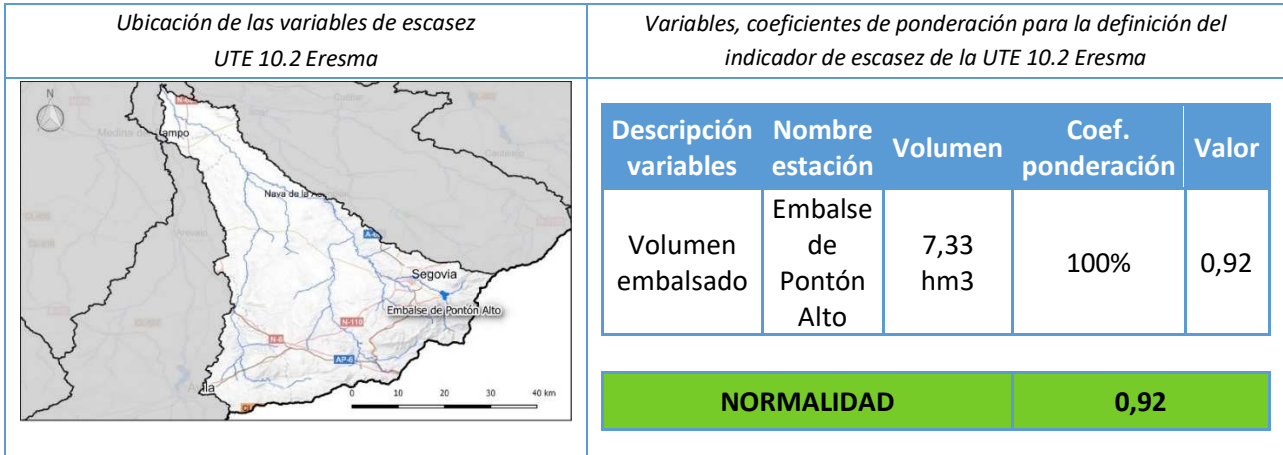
*Ubicación de las variables de escasez UTE 10.2 Eresma*

*Variables, coeficientes de ponderación para la definición del indicador de escasez de la UTE 10.2 Eresma*

N

Medina del Campo

Nava de la A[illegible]

A-6

Segovia

Embalse de Pontón Alto

N-110

N-6

AP-6

Ávila

0 10 20 30 40 km

| Descripción variables | Nombre estación | Volumen | Coef. ponderación | Valor |
|---|---|---|---|---|
| Volumen embalsado | Embalse de Pontón Alto | 7,33 hm3 | 100% | 0,92 |

| NORMALIDAD | 0,92 |
|---|---|